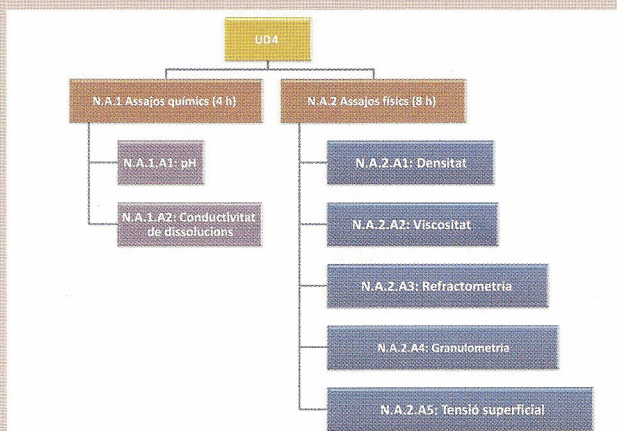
UD4

N.A.1 Assajos químics (4 h)

N.A.2 Assajos físics (8 h)

N.A.1.A1: pH

N.A.1.A2: Conductivitat de dissolucions

N.A.2.A1: Densitat

N.A.2.A2: Viscositat

N.A.2.A3: Refractometria

N.A.2.A4: Granulometria

N.A.2.A5: Tensió superficial